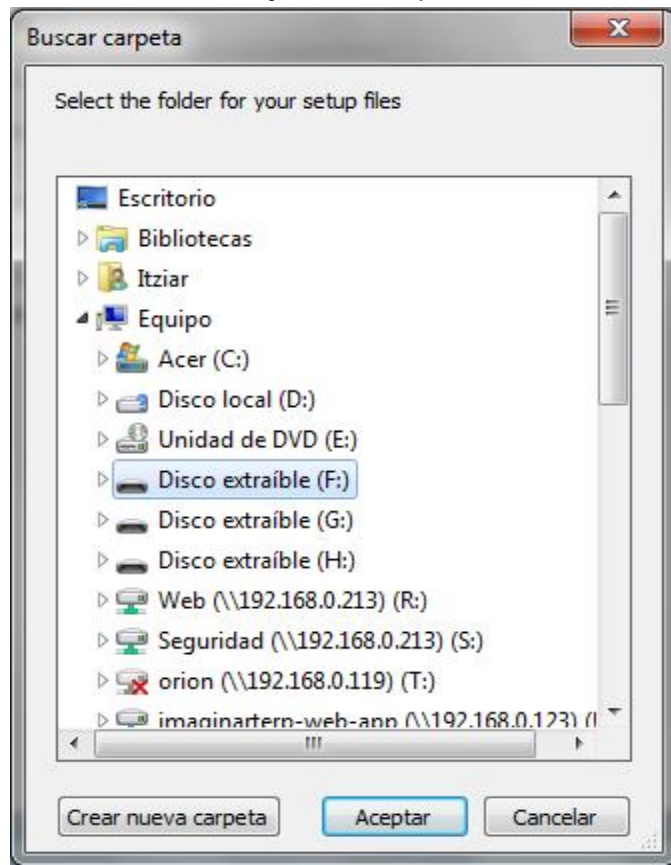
Buscar carpeta

Select the folder for your setup files

Escritorio
Bibliotecas
Itziar
Equipo
Acer (C:)
Disco local (D:)
Unidad de DVD (E:)
Disco extraíble (F:)
Disco extraíble (G:)
Disco extraíble (H:)
Web (\\192.168.0.213) (R:)
Seguridad (\\192.168.0.213) (S:)
orion (\\192.168.0.119) (T:)
imaginartern-web-app (\\192.168.0.123) ([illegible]

Crear nueva carpeta
Aceptar
Cancelar